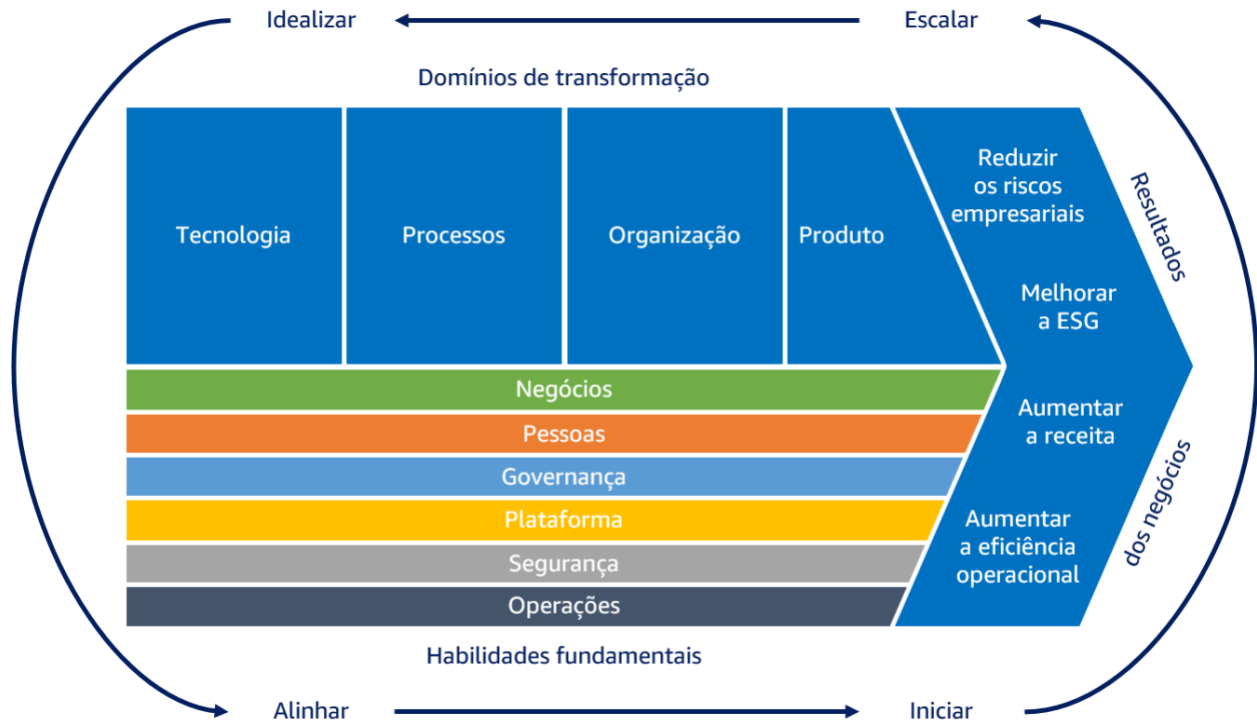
Idealizar

Escalar

Domínios de transformação

Tecnologia

Processos

Organização

Produto

Reduzir os riscos empresariais

Melhorar a ESG

Aumentar a receita

Aumentar a eficiência operacional

Resultados dos negócios

Negócios

Pessoas

Governança

Plataforma

Segurança

Operações

Habilidades fundamentais

Alinhar

Iniciar